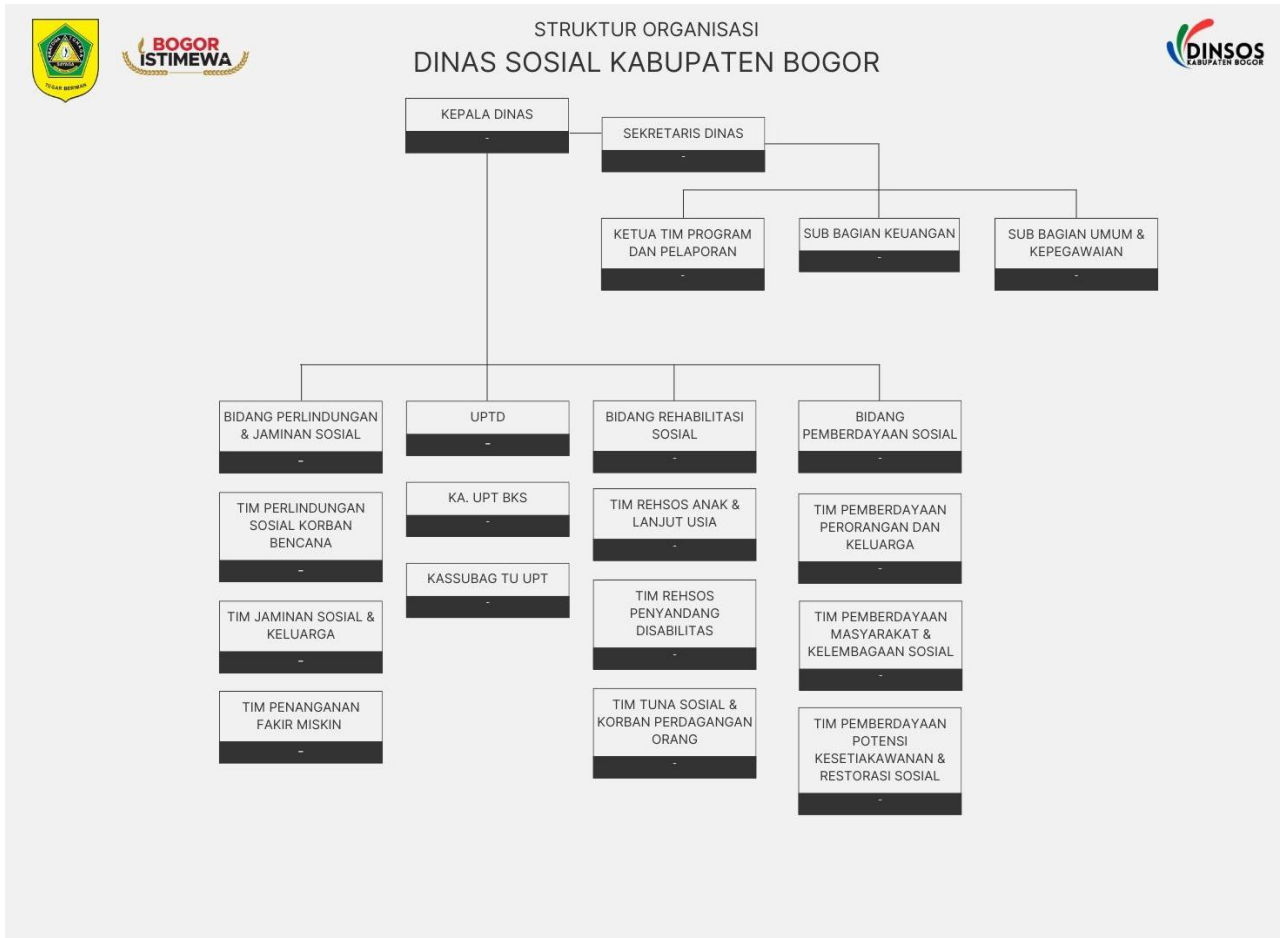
TEGAR BERIMAN

BOGOR ISTIMEWA

STRUKTUR ORGANISASI
DINAS SOSIAL KABUPATEN BOGOR

DINSOS KABUPATEN BOGOR

KEPALA DINAS
-

SEKRETARIS DINAS
-

KETUA TIM PROGRAM DAN PELAPORAN
-

SUB BAGIAN KEUANGAN
-

SUB BAGIAN UMUM & KEPEGAWAIAN
-

BIDANG PERLINDUNGAN & JAMINAN SOSIAL
-

TIM PERLINDUNGAN SOSIAL KORBAN BENCANA
-

TIM JAMINAN SOSIAL & KELUARGA
-

TIM PENANGANAN FAKIR MISKIN
-

UPTD
-

KA. UPT BKS
-

KASSUBAG TU UPT
-

BIDANG REHABILITASI SOSIAL
-

TIM REHSOS ANAK & LANJUT USIA
-

TIM REHSOS PENYANDANG DISABILITAS
-

TIM TUNA SOSIAL & KORBAN PERDAGANGAN ORANG
-

BIDANG PEMBERDAYAAN SOSIAL
-

TIM PEMBERDAYAAN PERORANGAN DAN KELUARGA
-

TIM PEMBERDAYAAN MASYARAKAT & KELEMBAGAAN SOSIAL
-

TIM PEMBERDAYAAN POTENSI KESETIAKAWANAN & RESTORASI SOSIAL
-